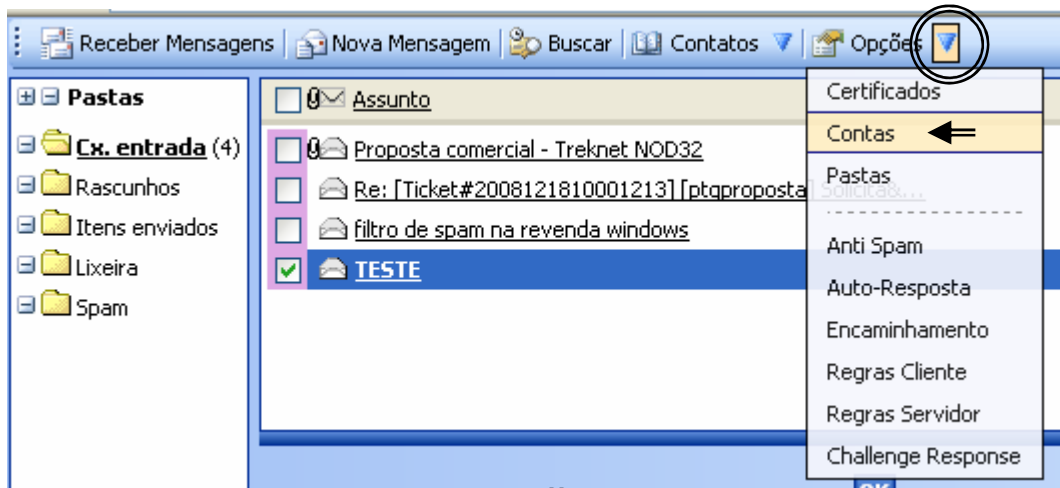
Receber Mensagens | Nova Mensagem | Buscar | Contatos | Opções

Pastas

Cx. entrada (4)
Rascunhos
Itens enviados
Lixeira
Spam

Assunto
Proposta comercial - Treknet NOD32
Re: [Ticket#2008121810001213] [ptgproposta] Solicita&...
filtro de spam na revenda windows
TESTE

Certificados
Contas
Pastas
Anti Spam
Auto-Resposta
Encaminhamento
Regras Cliente
Regras Servidor
Challenge Response